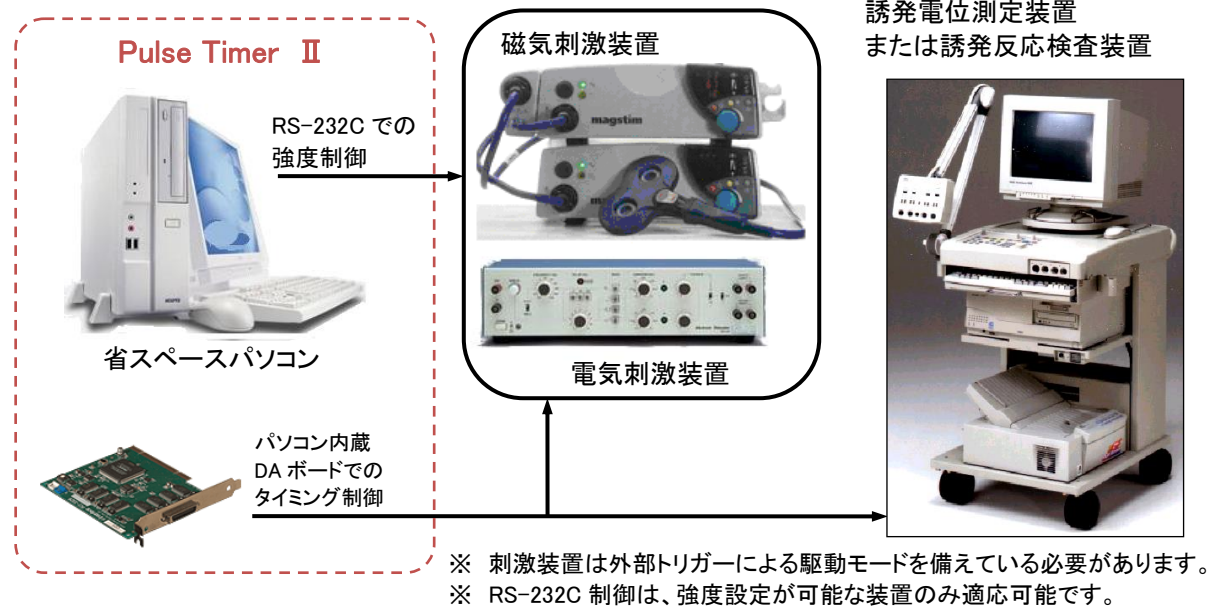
Pulse Timer Ⅱ

省スペースパソコン

RS-232C での強度制御

パソコン内蔵
DA ボードでの
タイミング制御

磁気刺激装置

magstim

電気刺激装置

誘発電位測定装置
または誘発反応検査装置

※ 刺激装置は外部トリガーによる駆動モードを備えている必要があります。
※ RS-232C 制御は、強度設定が可能な装置のみ適応可能です。